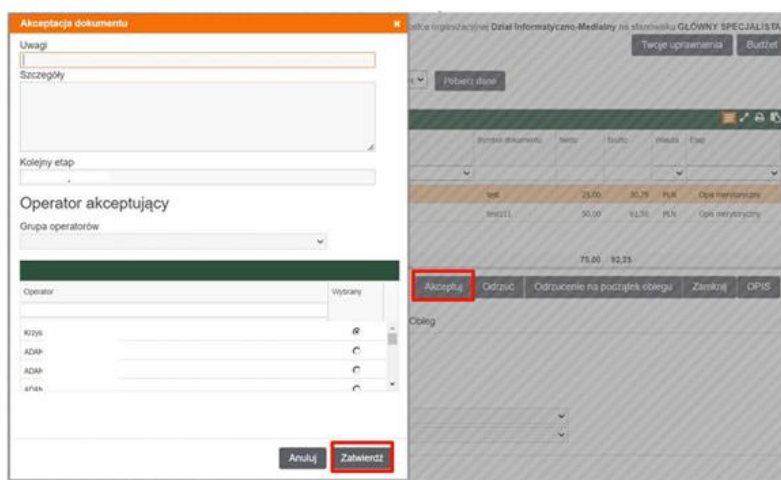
Akceptacja dokumentu
×
Uwagi
Szczegóły
Kolejny etap
Operator akceptujący
Grupa operatorów
Operator
Wybrany
Krzys
ADAN
ADAN
ADAN
Anuluj
Zatwierdź

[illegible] komórce organizacyjnej Dział Informatyczno-Medialny na stanowisku GŁÓWNY SPECJALISTA
Twoje uprawnienia
Budżet
Pobierz dane
Symbol dokumentu
Netto
Brutto
Waluta
Etap
test
25,00
30,75
PLN
Opis merytoryczny
test11
50,00
61,50
PLN
Opis merytoryczny
75,00
92,25
Akceptuj
Odrzuć
Odrzucenie na początek obiegu
Zamknij
OPIS
Obieg